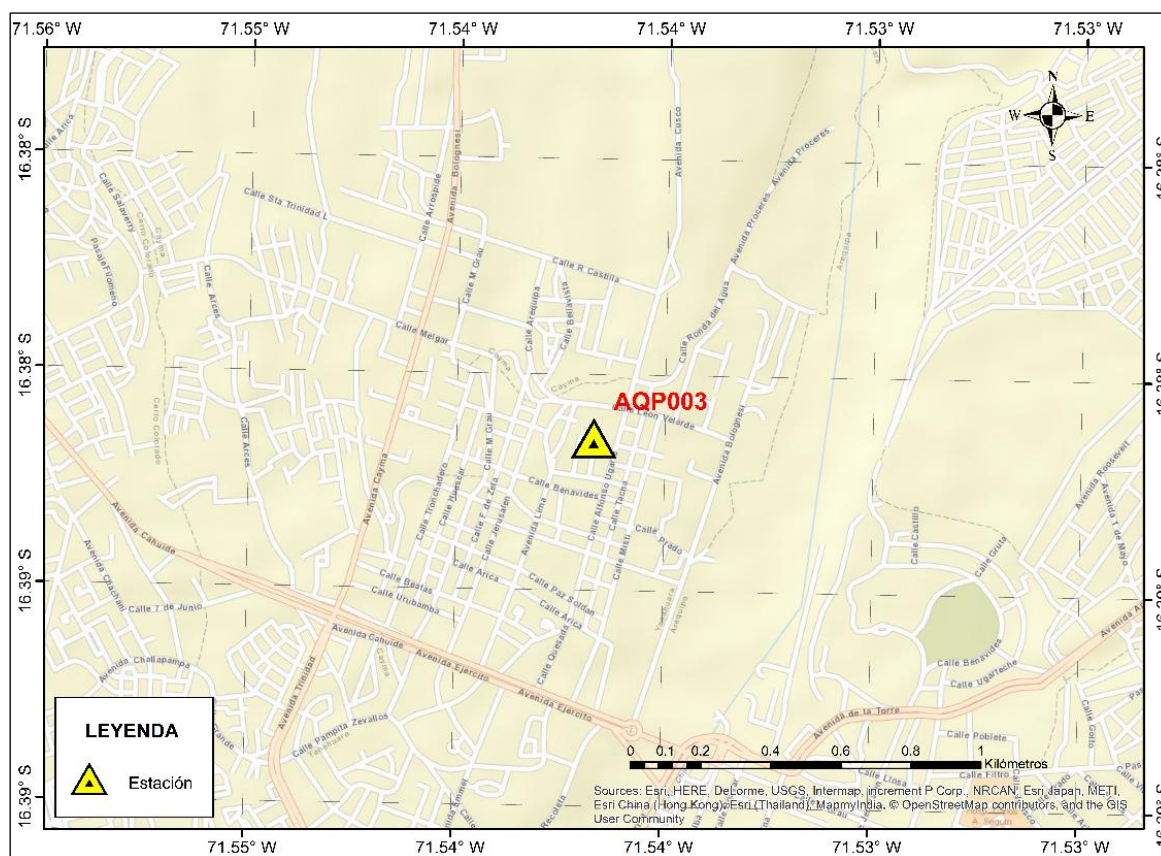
71.56° W 71.55° W 71.54° W 71.54° W 71.53° W 71.53° W

16.38° S
16.38° S
16.39° S
16.39° S

N
W E
S

AQP003

Calle Sta Trinidad L
Calle Arrospide
Avenida Bolognesi
Avenida Casco
Avenida Proceres
Avenida Proceres
Calle Salaverry
Pasaje Filomeno
Calle Arica
Calle Arces
Calle M Grau
Calle R Castilla
Calle Arequipa
Calle Bellavista
Calle Ronda del Agua
Calle Melgar
Cayma
Calle Leon Velarde
Calle Arces
Avenida Cayma
Calle Trinchadero
Calle Huascar
Calle M Grau
Calle F de Zela
Calle Jerusalen
Avenida Lima
Calle Benavides
Calle Alfonso Ugarte
Calle Tacna
Avenida Bolognesi
Calle Prado
Calle Misti
Avenida Cahuide
Avenida Chachani
Calle 7 de Junio
Calle Beatas
Calle Urubamba
Calle Arica
Calle Paz Soldan
Calle Arica
Calle Castillo
Calle Gruta
Avenida Roosevelt
Avenida 1 de Mayo
Avenida Challapampa
Avenida Cahuide
Avenida Ejercito
Avenida Trinidad
Calle Queñuales
Avenida Ejercito
Calle Benavides
Calle Ugarteche
Avenida de la Torre
Calle Pampita Zevallos
Calle Poblete
Calle Filtro
Calle Llosa
Calle Goyo
Recoleta
A. Seguin

LEYENDA
Estación

0 0.1 0.2 0.4 0.6 0.8 1
Kilómetros

Sources: Esri, HERE, DeLorme, USGS, Intermap, increment P Corp., NRCAN, Esri Japan, METI, Esri China (Hong Kong), Esri (Thailand), MapmyIndia, © OpenStreetMap contributors, and the GIS User Community

71.55° W 71.54° W 71.54° W 71.53° W 71.53° W